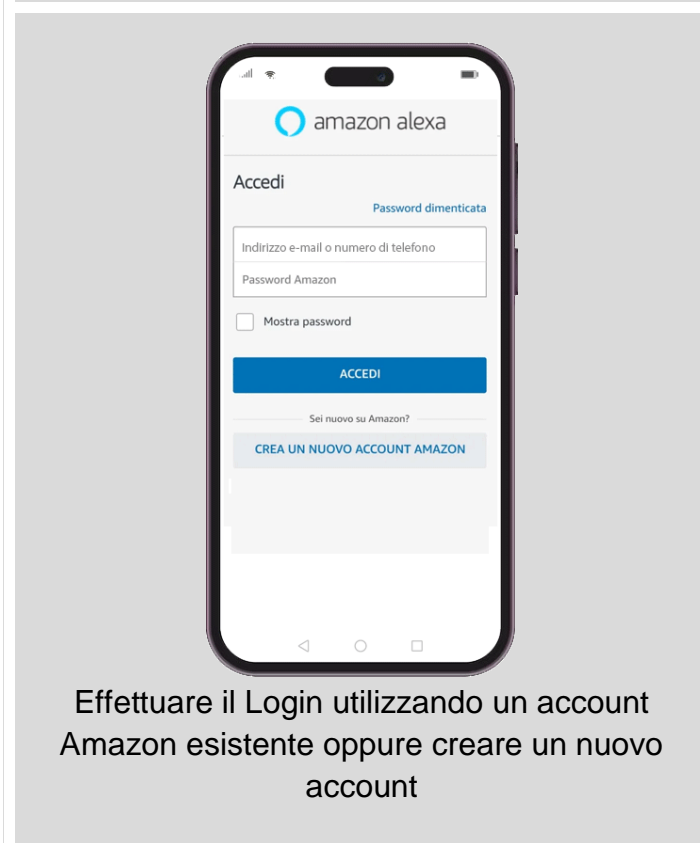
amazon alexa

Accedi

Password dimenticata

Indirizzo e-mail o numero di telefono

Password Amazon

Mostra password

ACCEDI

Sei nuovo su Amazon?

CREA UN NUOVO ACCOUNT AMAZON

Effettuare il Login utilizzando un account Amazon esistente oppure creare un nuovo account